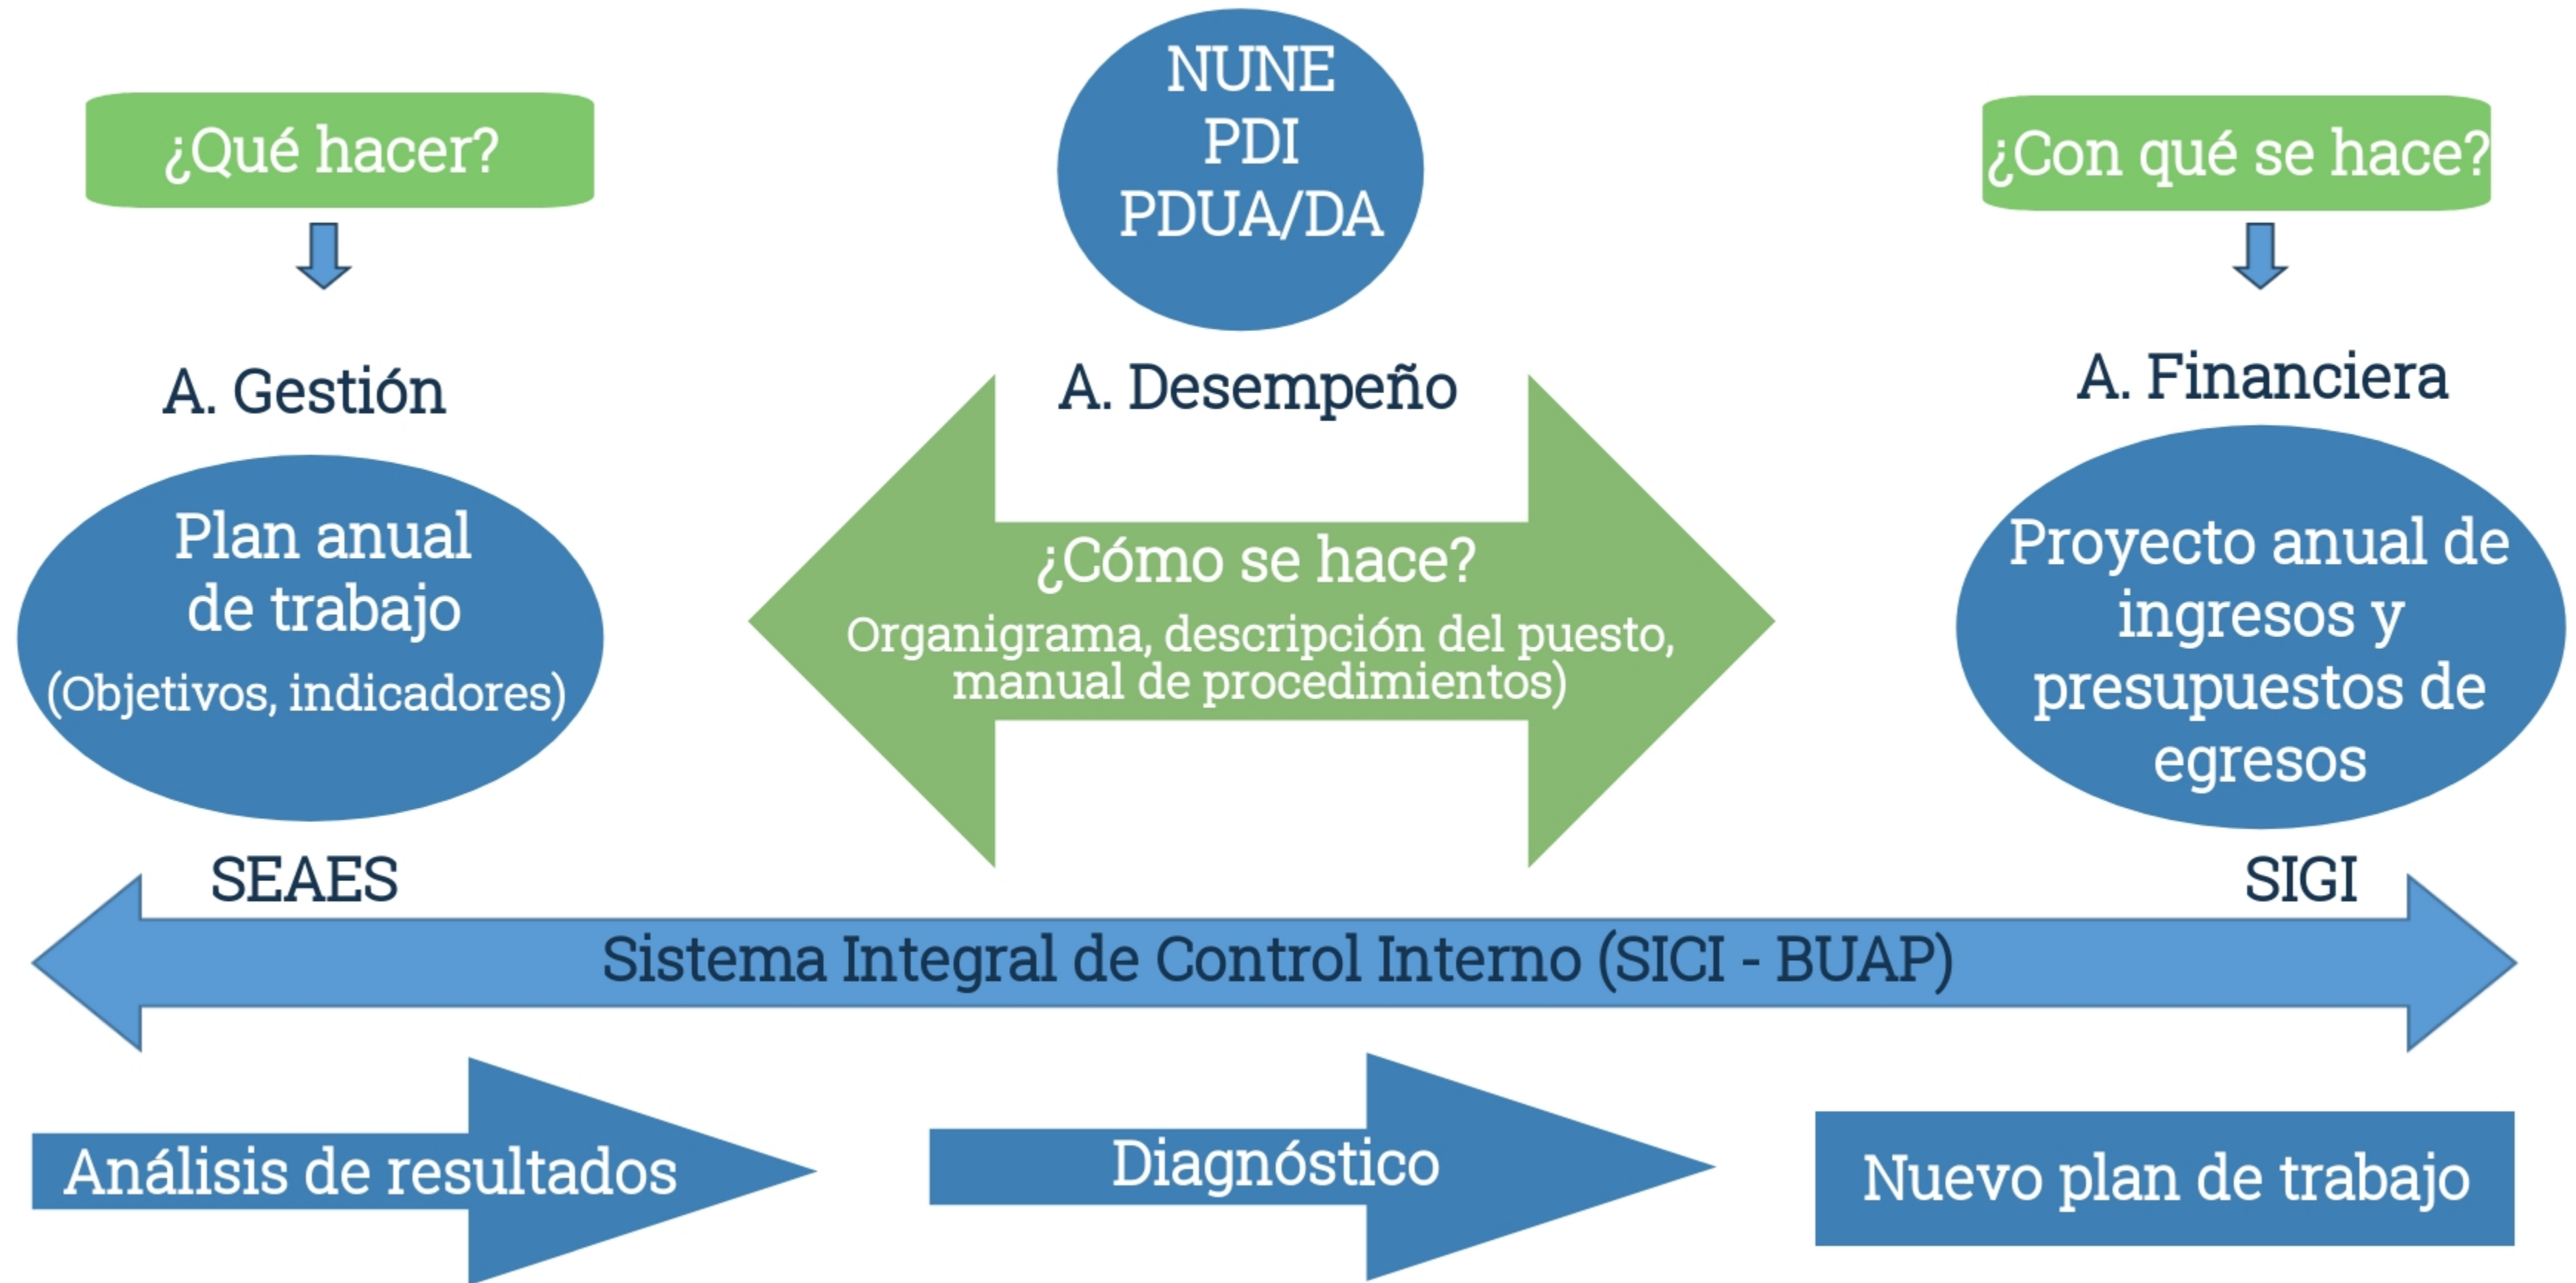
¿Qué hacer?

NUNE
PDI
PDUA/DA

¿Con qué se hace?

A. Gestión

A. Desempeño

A. Financiera

Plan anual de trabajo
(Objetivos, indicadores)

¿Cómo se hace?
Organigrama, descripción del puesto, manual de procedimientos)

Proyecto anual de ingresos y presupuestos de egresos

SEAES

SIGI

Sistema Integral de Control Interno (SICI - BUAP)

Análisis de resultados

Diagnóstico

Nuevo plan de trabajo